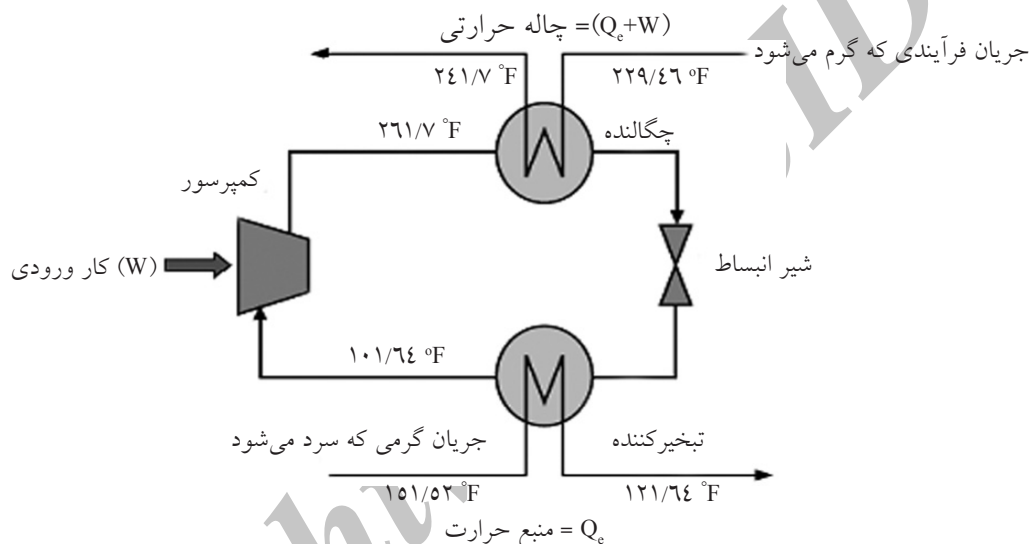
$(Q_e+W)$= چاله حرارتی

جریان فرآیندی که گرم می‌شود

۲٤۱/۷ °F

۲۲۹/٤٦ °F

۲٦۱/۷ °F

چگالنده

کمپرسور

(W) کار ورودی

شیر انبساط

۱۰۱/٦٤ °F

جریان گرمی که سرد می‌شود

تبخیرکننده

۱٥۱/٥۲ °F

۱۲۱/٦٤ °F

$Q_e$ = منبع حرارت